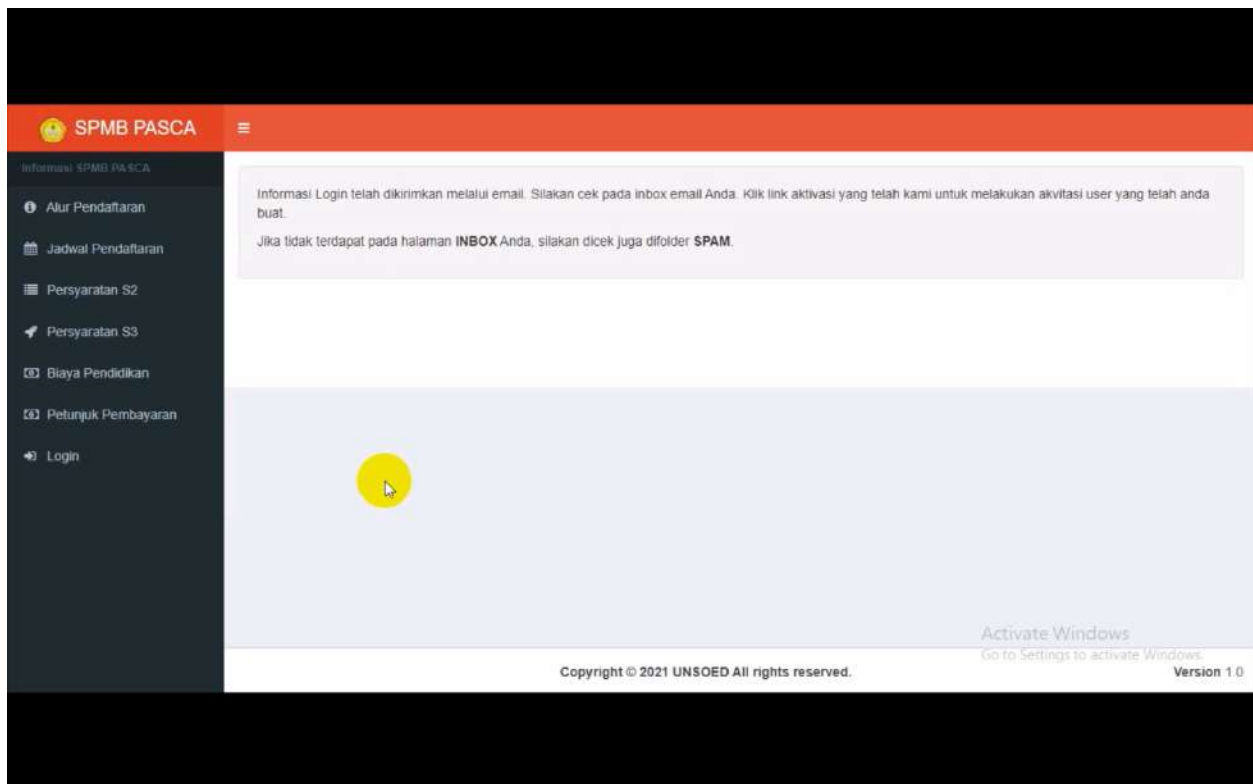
SPMB PASCA

Informasi SPMB PASCA

Alur Pendaftaran

Jadwal Pendaftaran

Persyaratan S2

Persyaratan S3

Biaya Pendidikan

Petunjuk Pembayaran

Login

Informasi Login telah dikirimkan melalui email. Silakan cek pada inbox email Anda. Klik link aktivasi yang telah kami untuk melakukan akvitasi user yang telah anda buat.

Jika tidak terdapat pada halaman **INBOX** Anda, silakan dicek juga difolder **SPAM**.

Activate Windows
Go to Settings to activate Windows.

Copyright © 2021 UNSOED All rights reserved.

Version 1.0